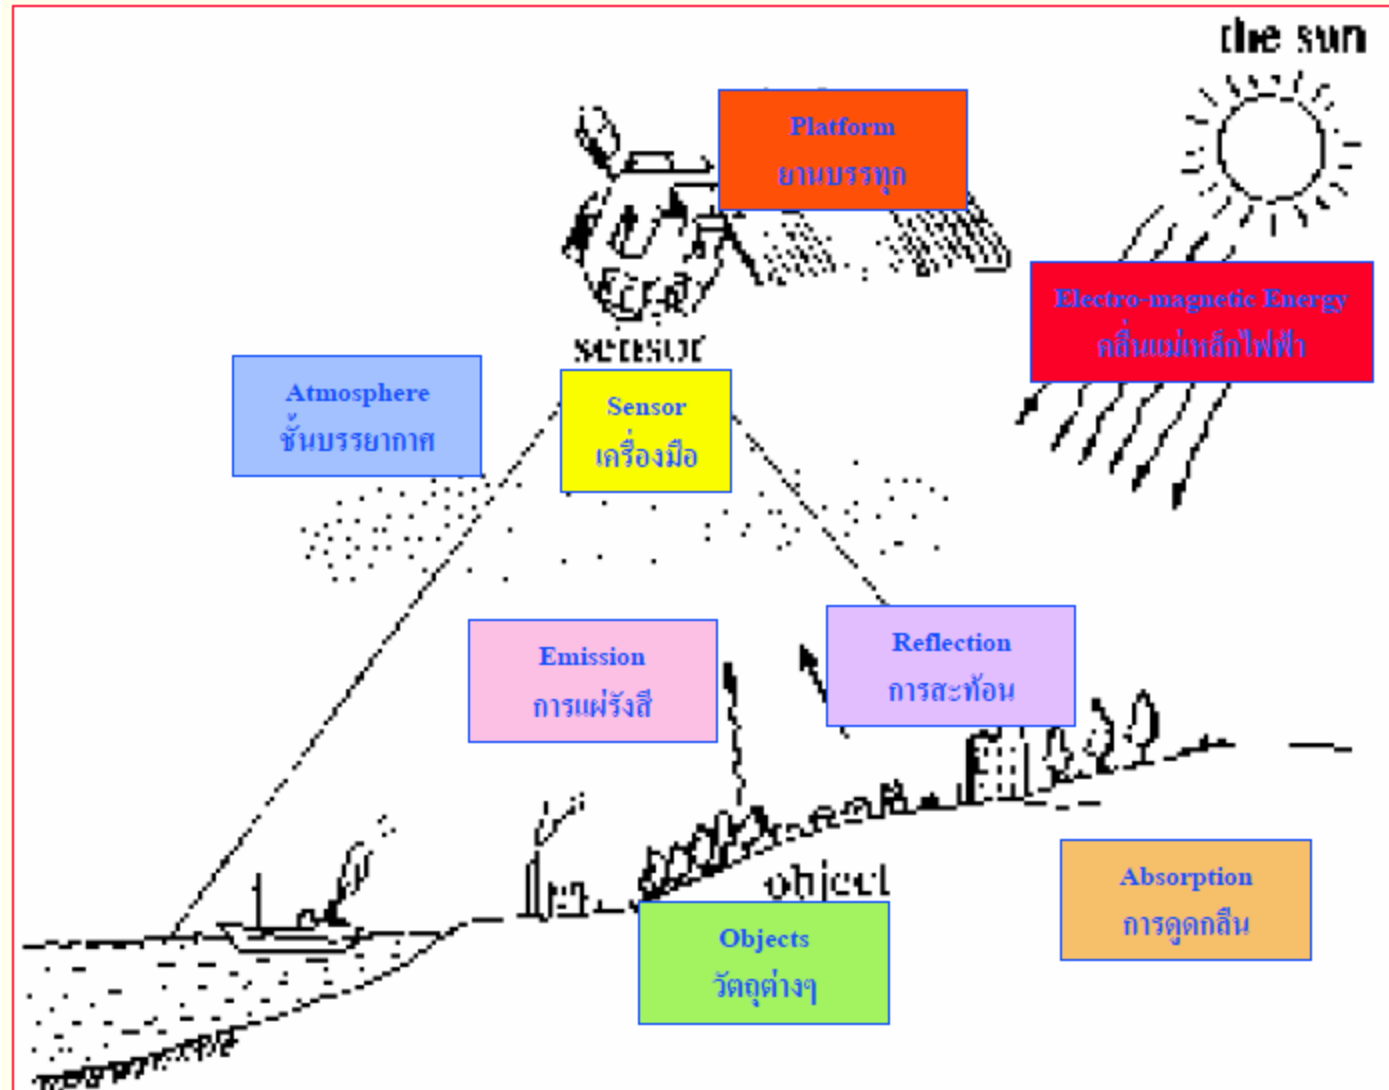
the sun

Platform
ยานบรรทุก

Electro-magnetic Energy
คลื่นแม่เหล็กไฟฟ้า

sensor

Atmosphere
ชั้นบรรยากาศ

Sensor
เครื่องมือ

Emission
การแผ่รังสี

Reflection
การสะท้อน

object

Objects
วัตถุต่างๆ

Absorption
การดูดกลืน